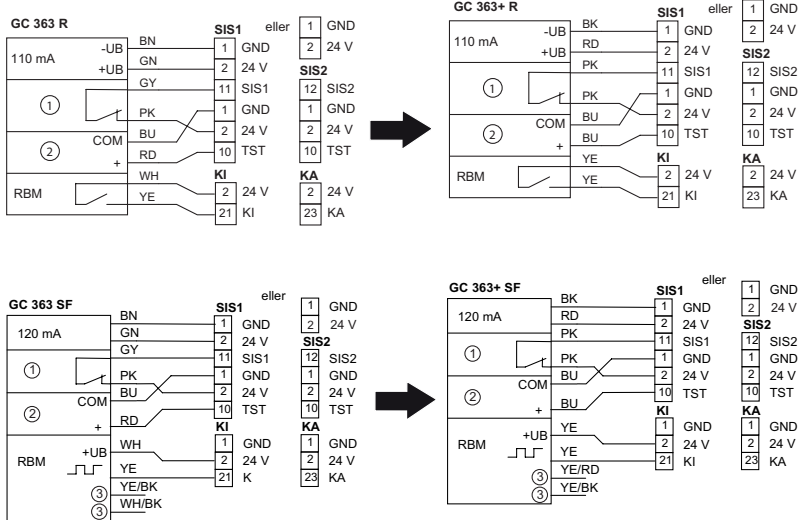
GC 363 R

110 mA
-UB BN
+UB GN
GY
①
PK
BU
COM
②
+ RD
RBM
WH
YE

SIS1
1 GND
2 24 V
11 SIS1
1 GND
2 24 V
10 TST
KI
2 24 V
21 KI

eller
1 GND
2 24 V
SIS2
12 SIS2
1 GND
2 24 V
10 TST
KA
2 24 V
23 KA

GC 363+ R

110 mA
-UB BK
+UB RD
PK
①
PK
BU
COM
②
+ BU
YE
RBM
YE

SIS1
1 GND
2 24 V
11 SIS1
1 GND
2 24 V
10 TST
KI
2 24 V
21 KI

eller
1 GND
2 24 V
SIS2
12 SIS2
1 GND
2 24 V
10 TST
KA
2 24 V
23 KA

GC 363 SF

120 mA
BN
GN
GY
①
PK
BU
COM
②
+ RD
RBM
+UB WH
YE
③ YE/BK
③ WH/BK

SIS1
1 GND
2 24 V
11 SIS1
1 GND
2 24 V
10 TST
KI
1 GND
2 24 V
21 K

eller
1 GND
2 24 V
SIS2
12 SIS2
1 GND
2 24 V
10 TST
KA
1 GND
2 24 V
23 KA

GC 363+ SF

120 mA
BK
RD
PK
①
PK
BU
COM
②
+ BU
RBM
+UB YE
YE
③ YE/RD
③ YE/BK

SIS1
1 GND
2 24 V
11 SIS1
1 GND
2 24 V
10 TST
KI
1 GND
2 24 V
21 KI

eller
1 GND
2 24 V
SIS2
12 SIS2
1 GND
2 24 V
10 TST
KA
1 GND
2 24 V
23 KA